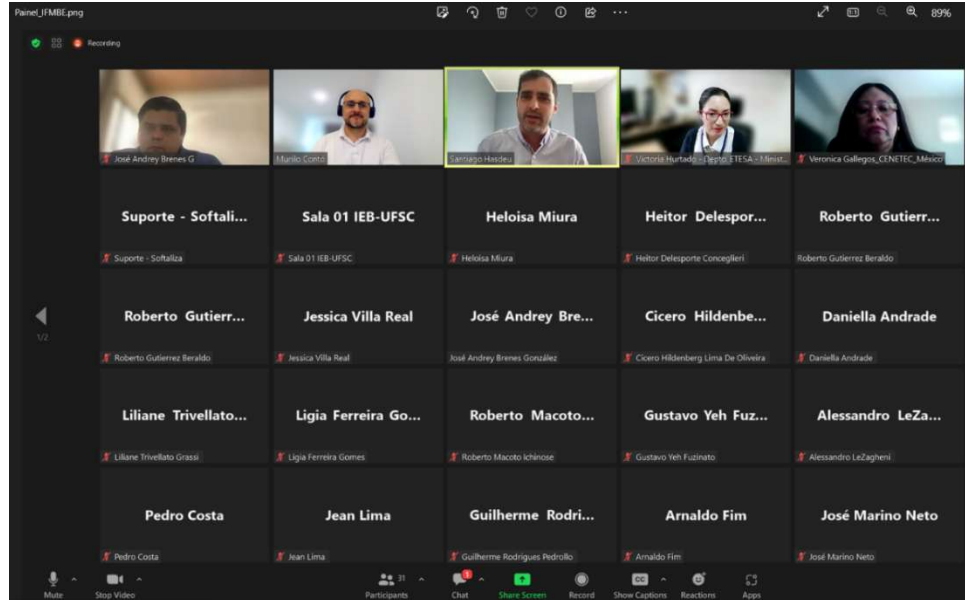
Painel_IFMBE.png

89%

Recording

José Andrey Brenes G

Murilo Contó

Santiago Hasdeu

Victoria Hurtado - Depto. ETESA - Minist...

Veronica Gallegos_CENETEC_México

Suporte - Softali...
Suporte - Softaliza

Sala 01 IEB-UFSC
Sala 01 IEB-UFSC

Heloisa Miura
Heloisa Miura

Heitor Delespor...
Heitor Delesporte Concegliеri

Roberto Gutierr...
Roberto Gutierrez Beraldo

1/2

Roberto Gutierr...
Roberto Gutierrez Beraldo

Jessica Villa Real
Jessica Villa Real

José Andrey Bre...
José Andrey Brenes González

Cicero Hildenbe...
Cicero Hildenberg Lima De Oliveira

Daniella Andrade
Daniella Andrade

Liliane Trivellato...
Liliane Trivellato Grassi

Ligia Ferreira Go...
Ligia Ferreira Gomes

Roberto Macoto...
Roberto Macoto Ichinose

Gustavo Yeh Fuz...
Gustavo Yeh Fuzinato

Alessandro LeZa...
Alessandro LeZagheni

Pedro Costa
Pedro Costa

Jean Lima
Jean Lima

Guilherme Rodri...
Guilherme Rodrigues Pedrollo

Arnaldo Fim
Arnaldo Fim

José Marino Neto
José Marino Neto

Mute
Stop Video
31
Participants
Chat
Share Screen
Record
CC
Show Captions
Reactions
Apps